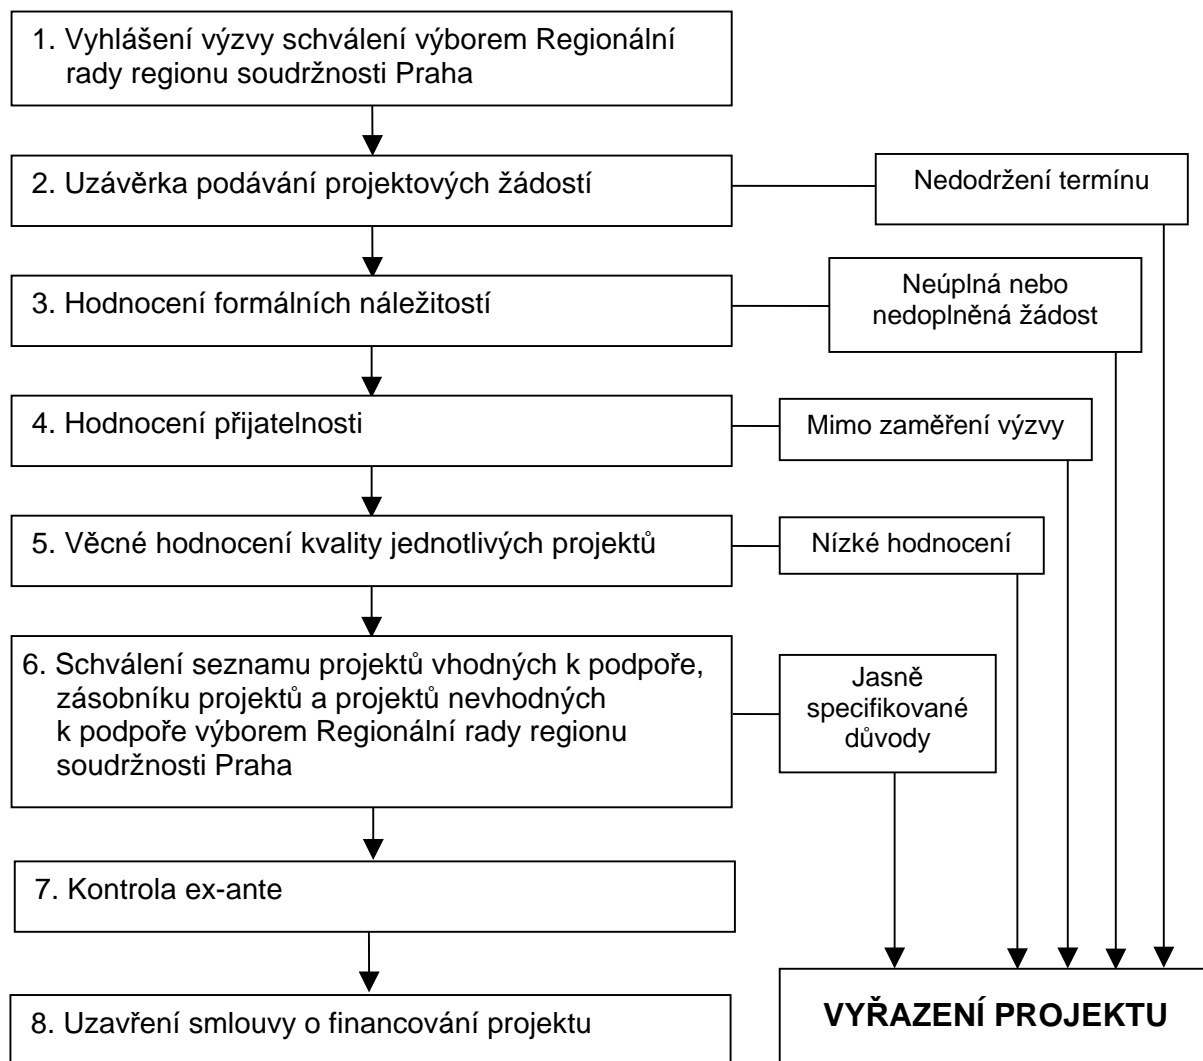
1. Vyhlášení výzvy schválení výborem Regionální rady regionu soudržnosti Praha

2. Uzávěrka podávání projektových žádostí

Nedodržení termínu

3. Hodnocení formálních náležitostí

Neúplná nebo nedoplněná žádost

4. Hodnocení přijatelnosti

Mimo zaměření výzvy

5. Věcné hodnocení kvality jednotlivých projektů

Nízké hodnocení

6. Schválení seznamu projektů vhodných k podpoře, zásobníku projektů a projektů nevhodných k podpoře výborem Regionální rady regionu soudržnosti Praha

Jasně specifikované důvody

7. Kontrola ex-ante

8. Uzavření smlouvy o financování projektu

VYŘAZENÍ PROJEKTU